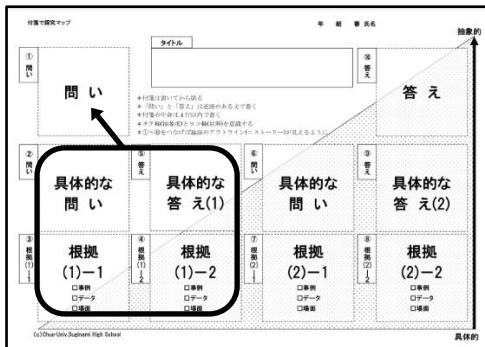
付箋で探究マップ

年　組　番 氏名

抽象的

タイトル

① 問い

問 い

＊付箋は書いてから貼る
＊「問い」と「答え」は連係のあるよう書く
＊付箋の中身は1行以内で書く
＊タテ軸(抽象度)とヨコ軸(時間)を意識する
＊①〜⑩をつなげば論証のアウトライン(=ストーリー)が見えるように

⑩ 答え

答 え

② 問い

具体的な
問 い

⑤ 答え

具体的な
答 え(1)

⑥ 問い

具体的な
問 い

⑨ 答え

具体的な
答 え(2)

③ 根拠(1)-1

根拠
(1)−1

□事例
□データ
□場面

④ 根拠(1)-2

根拠
(1)−2

□事例
□データ
□場面

⑦ 根拠(2)-1

根拠
(2)−1

□事例
□データ
□場面

⑧ 根拠(2)-2

根拠
(2)−2

□事例
□データ
□場面

(c)Chuo-Univ.Suginami High School

具体的